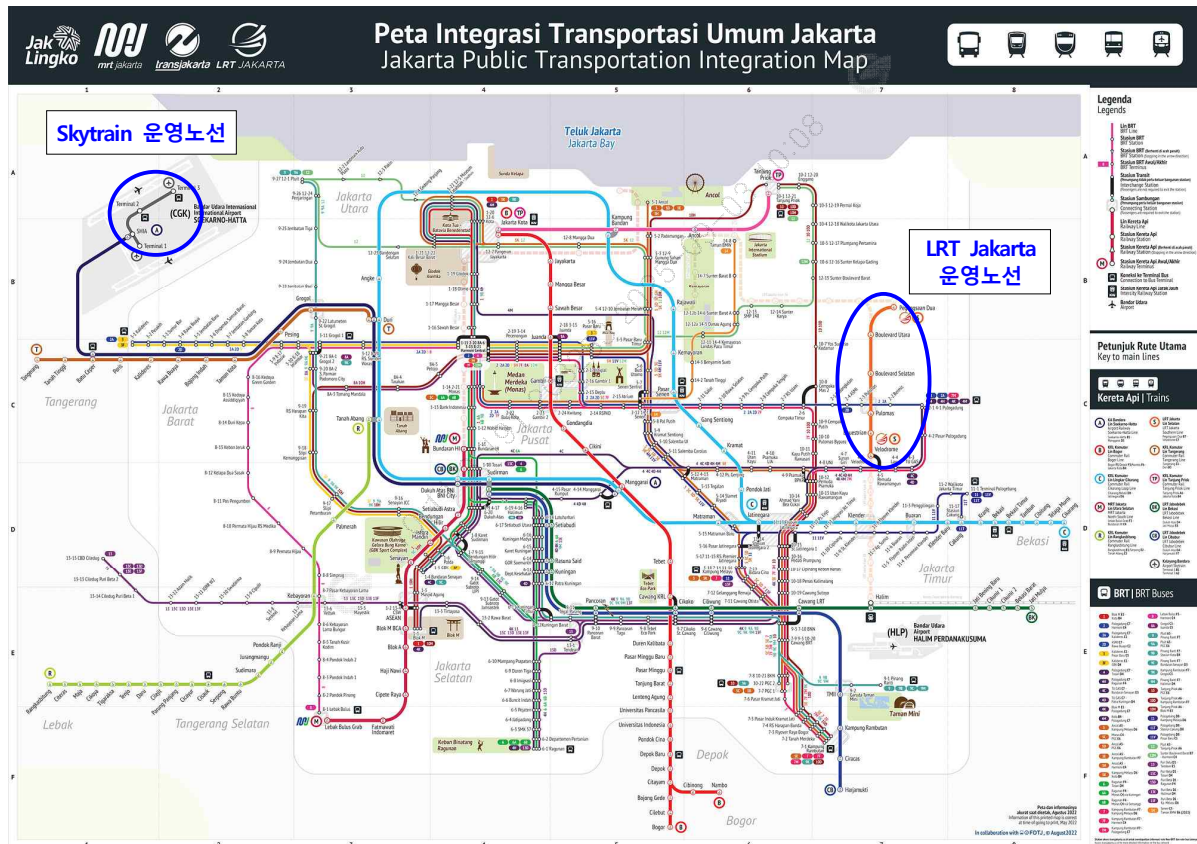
Jak Lingko | mrt jakarta | transjakarta | LRT JAKARTA

Peta Integrasi Transportasi Umum Jakarta
Jakarta Public Transportation Integration Map

Skytrain 운영노선

LRT Jakarta 운영노선

Teluk Jakarta
Jakarta Bay

Bandar Udara Internasional Soekarno-Hatta
International Airport SOEKARNO-HATTA
(CGK)
Terminal 1
Terminal 2
Terminal 3

Jakarta Utara
Jakarta Barat
Jakarta Pusat
Jakarta Timur
Jakarta Selatan
Tangerang
Tangerang Selatan
Bekasi
Depok
Bogor
Lebak

Ancol
Kampung Bandan
Jayakarta
Mangga Besar
Sawah Besar
Juanda
Gondangdia
Cikini
Manggarai
Tebet
Cawang
Duren Kalibata
Pasar Minggu Baru
Pasar Minggu
Tanjung Barat
Lenteng Agung
Universitas Pancasila
Universitas Indonesia
Pondok Cina
Depok Baru
Depok
Citayam
Bojong Gede
Cilebut
Bogor
Cibinong
Nambo
Jatinegara
Pondok Jati
Kramat
Gang Sentiong
Pasar Senen
Kemayoran
Rajawali
Duri
Angke
Tanah Abang
Palmerah
Kebayoran
Pondok Ranji
Jurangmangu
Sudimoran
Rawa Buntu
Serpong
Cisauk
Cicayur
Parung Panjang
Tenjo
Tigaraksa
Daru
Cikoya
Maja
Citeras
Rangkasbitung
Pesing
Grogol
Taman Kota
Bojong Indah
Rawa Buaya
Kalideres
Poris
Batu Ceper
Tanah Tinggi
Tangerang
Sudirman
Karet
Bundaran HI
Dukuh Atas BNI
Setiabudi Astra
Bendungan Hilir
Istora Mandiri
Senayan
ASEAN
Blok M BCA
Blok A
Haji Nawi
Cipete Raya
Fatmawati Indomaret
Lebak Bulus Grab
Cawang LRT
Halim
Jatibening Baru
Cikunir
Bekasi Barat
Jati Mulya
Kranji
Bekasi
Bekasi Timur
Tambun
Cibitung
Cikarang
Klender
Buaran
Klender Baru
Cakung
Pegangsaan Dua
Boulevard Utara
Boulevard Selatan
Pulomas
Equestrian
Velodrome
Taman Mini
Ciracas
Harjamukti
Kampung Rambutan
Bandar Udara Halim Perdanakusuma
(HLP)
Medan Merdeka (Monas)
Gelora Bung Karno (GBK Sport Complex)
Kebun Binatang Ragunan

Legenda
Legends
Lin BRT
Stasiun BRT
Stasiun BRT Awal/Akhir
Stasiun Transit
Stasiun Sambungan
Lin Kereta Api
Stasiun Kereta Api
Stasiun Kereta Api Awal/Akhir
Koneksi ke Terminal Bus
Stasiun Kereta Api Jarak Jauh
Bandar Udara

Petunjuk Rute Utama
Key to main lines
Kereta Api | Trains
BRT | BRT Buses

Peta dan informasinya akurat saat diterbitkan, Agustus 2022
In collaboration with FDT2, © August 2022